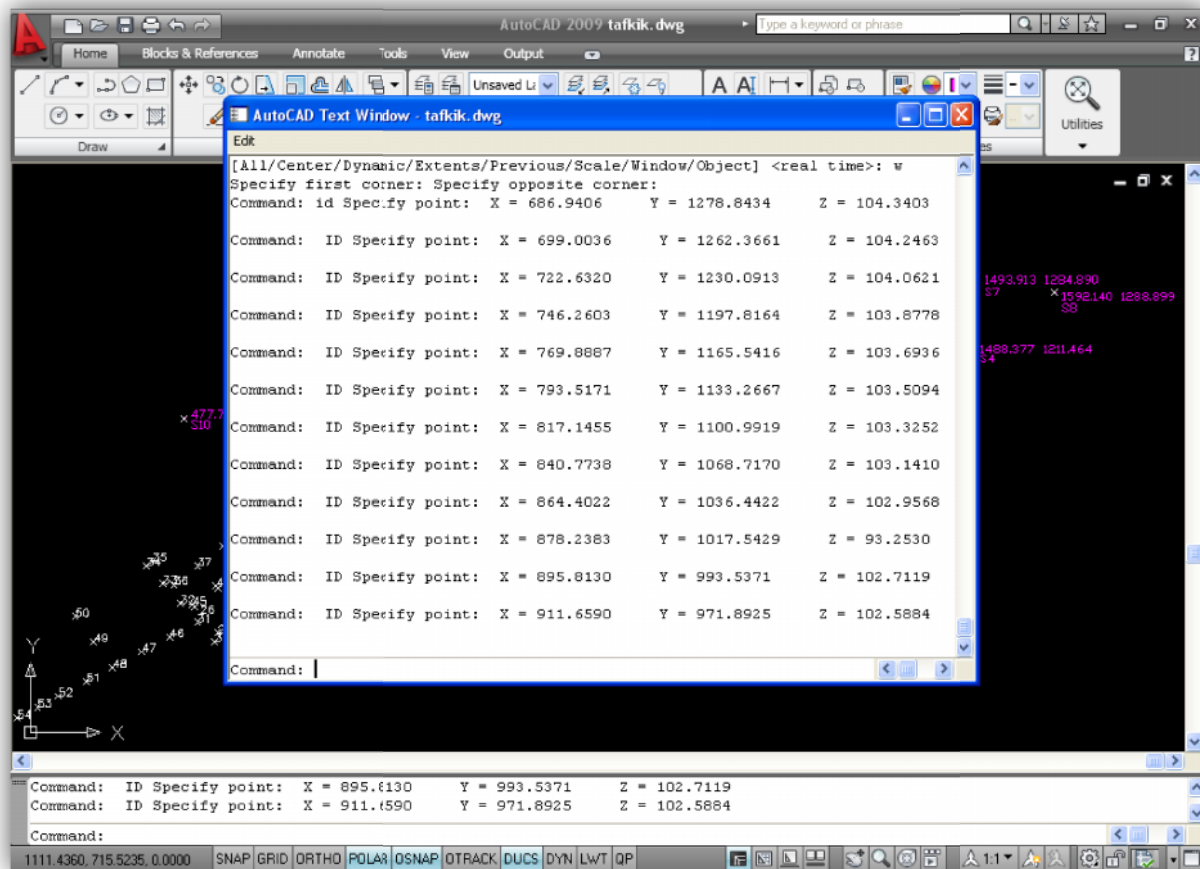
AutoCAD 2009 tafkik.dwg

Type a keyword or phrase

Home Blocks & References Annotate Tools View Output

Unsaved La

Draw

Utilities

AutoCAD Text Window - tafkik.dwg

Edit

[All/Center/Dynamic/Extents/Previous/Scale/Window/Object] <real time>: w
Specify first corner: Specify opposite corner:
Command: id Specify point: X = 686.9406 Y = 1278.8434 Z = 104.3403

Command: ID Specify point: X = 699.0036 Y = 1262.3661 Z = 104.2463

Command: ID Specify point: X = 722.6320 Y = 1230.0913 Z = 104.0621

Command: ID Specify point: X = 746.2603 Y = 1197.8164 Z = 103.8778

Command: ID Specify point: X = 769.8887 Y = 1165.5416 Z = 103.6936

Command: ID Specify point: X = 793.5171 Y = 1133.2667 Z = 103.5094

Command: ID Specify point: X = 817.1455 Y = 1100.9919 Z = 103.3252

Command: ID Specify point: X = 840.7738 Y = 1068.7170 Z = 103.1410

Command: ID Specify point: X = 864.4022 Y = 1036.4422 Z = 102.9568

Command: ID Specify point: X = 878.2383 Y = 1017.5429 Z = 93.2530

Command: ID Specify point: X = 895.8130 Y = 993.5371 Z = 102.7119

Command: ID Specify point: X = 911.6590 Y = 971.8925 Z = 102.5884

Command:

1493.913 1284.890 S7 1592.140 1288.899 S8

1488.377 1211.464 S4

477.7 S10

35 37 36 35 50 49 46 47 48 51 52 53 54

Y X

Command: ID Specify point: X = 895.8130 Y = 993.5371 Z = 102.7119
Command: ID Specify point: X = 911.6590 Y = 971.8925 Z = 102.5884

Command:

1111.4360, 715.5235, 0.0000 SNAP GRID ORTHO POLAR OSNAP OTRACK DUCS DYN LWT QP 1:1